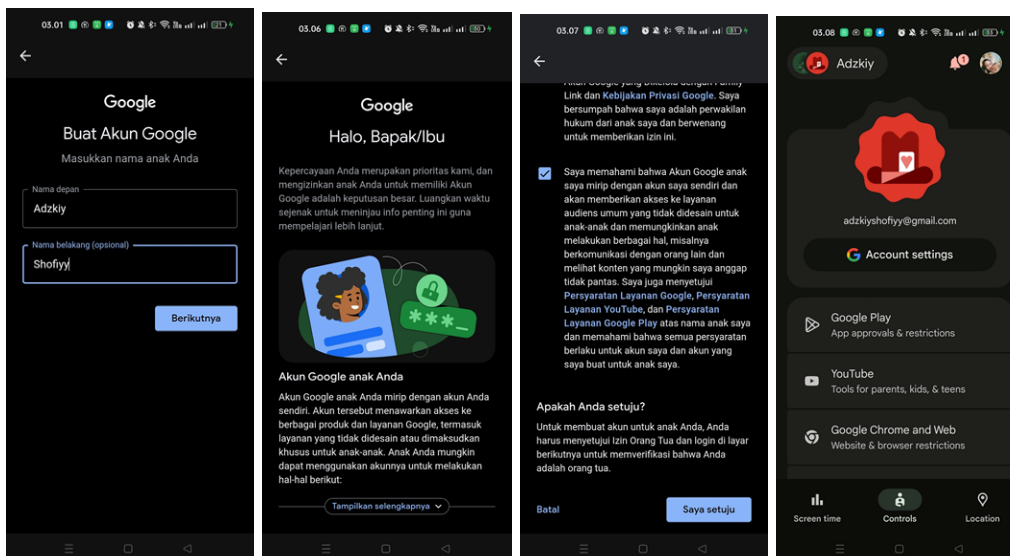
03.01

Google
Buat Akun Google
Masukkan nama anak Anda

Nama depan
Adzkiy

Nama belakang (opsional)
Shofiyy

Berikutnya

03.06

Google
Halo, Bapak/Ibu

Kepercayaan Anda merupakan prioritas kami, dan mengizinkan anak Anda untuk memiliki Akun Google adalah keputusan besar. Luangkan waktu sejenak untuk meninjau info penting ini guna mempelajari lebih lanjut.

Akun Google anak Anda

Akun Google anak Anda mirip dengan akun Anda sendiri. Akun tersebut menawarkan akses ke berbagai produk dan layanan Google, termasuk layanan yang tidak didesain atau dimaksudkan khusus untuk anak-anak. Anak Anda mungkin dapat menggunakan akunnya untuk melakukan hal-hal berikut:

Tampilkan selengkapnya

03.07

Akun Google yang dikelola dengan Family Link dan Kebijakan Privasi Google. Saya bersumpah bahwa saya adalah perwakilan hukum dari anak saya dan berwenang untuk memberikan izin ini.

Saya memahami bahwa Akun Google anak saya mirip dengan akun saya sendiri dan akan memberikan akses ke layanan audiens umum yang tidak didesain untuk anak-anak dan memungkinkan anak melakukan berbagai hal, misalnya berkomunikasi dengan orang lain dan melihat konten yang mungkin saya anggap tidak pantas. Saya juga menyetujui Persyaratan Layanan Google, Persyaratan Layanan YouTube, dan Persyaratan Layanan Google Play atas nama anak saya dan memahami bahwa semua persyaratan berlaku untuk akun saya dan akun yang saya buat untuk anak saya.

Apakah Anda setuju?

Untuk membuat akun untuk anak Anda, Anda harus menyetujui Izin Orang Tua dan login di layar berikutnya untuk memverifikasi bahwa Anda adalah orang tua.

Batal
Saya setuju

03.08

Adzkiy

adzkiyshofiyy@gmail.com

Account settings

Google Play
App approvals & restrictions

YouTube
Tools for parents, kids, & teens

Google Chrome and Web
Website & browser restrictions

Screen time
Controls
Location